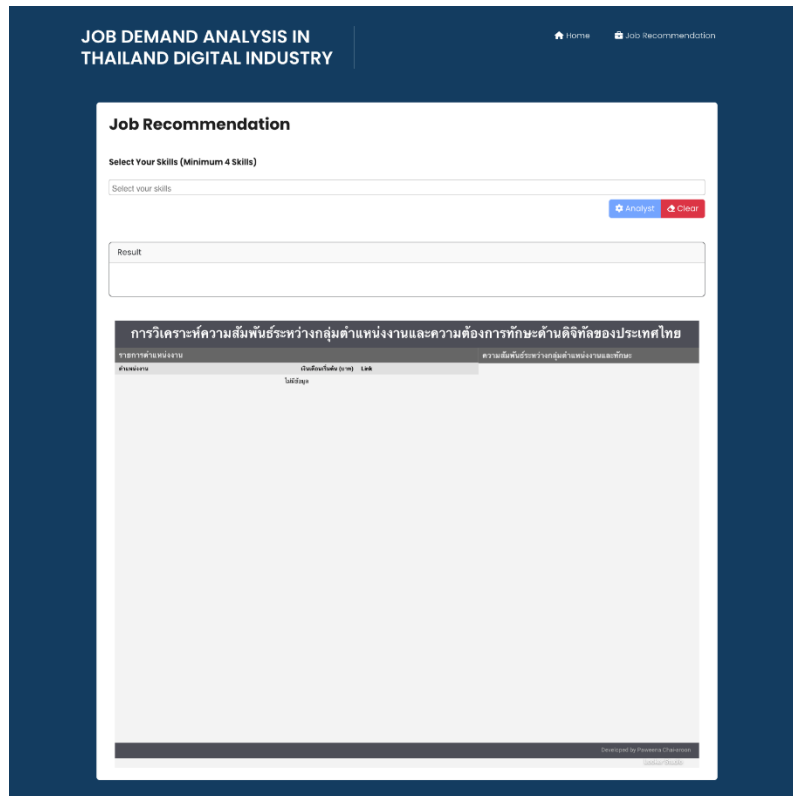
JOB DEMAND ANALYSIS IN THAILAND DIGITAL INDUSTRY

Home
Job Recommendation

Job Recommendation

Select Your Skills (Minimum 4 Skills)

Select your skills

Analyst
Clear

Result

การวิเคราะห์ความสัมพันธ์ระหว่างกลุ่มตำแหน่งงานและความต้องการทักษะด้านดิจิทัลของประเทศไทย

รายการตำแหน่งงาน

ความสัมพันธ์ระหว่างกลุ่มตำแหน่งงานและทักษะ

| ตำแหน่งงาน | เงินเดือนเริ่มต้น (บาท) | Link |
|---|---|---|
| | ไม่มีข้อมูล | |

Developed by Poweena Charoensri

Looker Studio